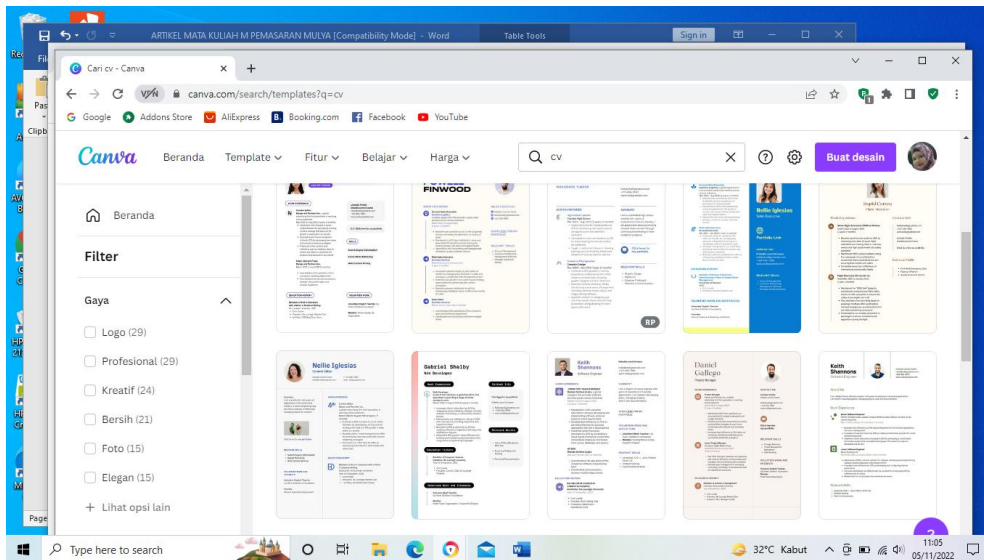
ARTIKEL MATA KULIAH M PEMASARAN MULYA [Compatibility Mode] - Word
Table Tools
Sign in

Cari cv - Canva
VPN canva.com/search/templates?q=cv
Google Addons Store AliExpress Booking.com Facebook YouTube

Canva Beranda Template Fitur Belajar Harga
cv
Buat desain

Beranda
Filter
Gaya
Logo (29)
Profesional (29)
Kreatif (24)
Bersih (21)
Foto (15)
Elegan (15)
+ Lihat opsi lain

FINWOOD
Nellie Iglesias
RP
Nellie Iglesias
Gabriel Shelby
Keith Shannon
Daniel Gallego
Keith Shannon

Rec
Fil
Pas
Clipb
Page

Type here to search
32°C Kabut
11:05
05/11/2022